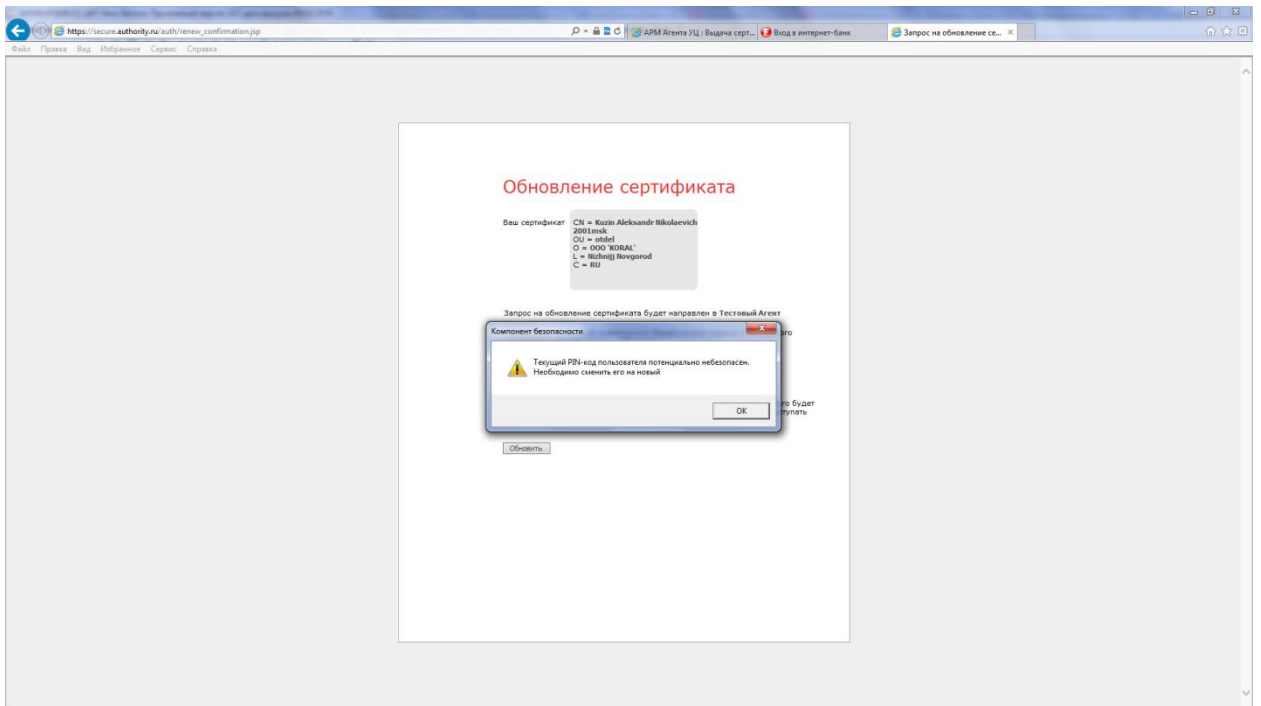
https://secure.authority.ru/auth/renew_confirmation.jsp

АРМ Агента УЦ : Выдача серт...

Вход в интернет-банк

Запрос на обновление се...

Файл Правка Вид Избранное Сервис Справка

Обновление сертификата

Ваш сертификат CN = Kuzin Aleksandr Nikolaevich 2001msk
OU = otdel
O = OOO 'KORAL'
L = Nizhnijj Novgorod
C = RU

Запрос на обновление сертификата будет направлен в Тестовый Агент

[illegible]го

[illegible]го будет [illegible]тупать

Обновить

Компонент безопасности

Текущий PIN-код пользователя потенциально небезопасен. Необходимо сменить его на новый

OK